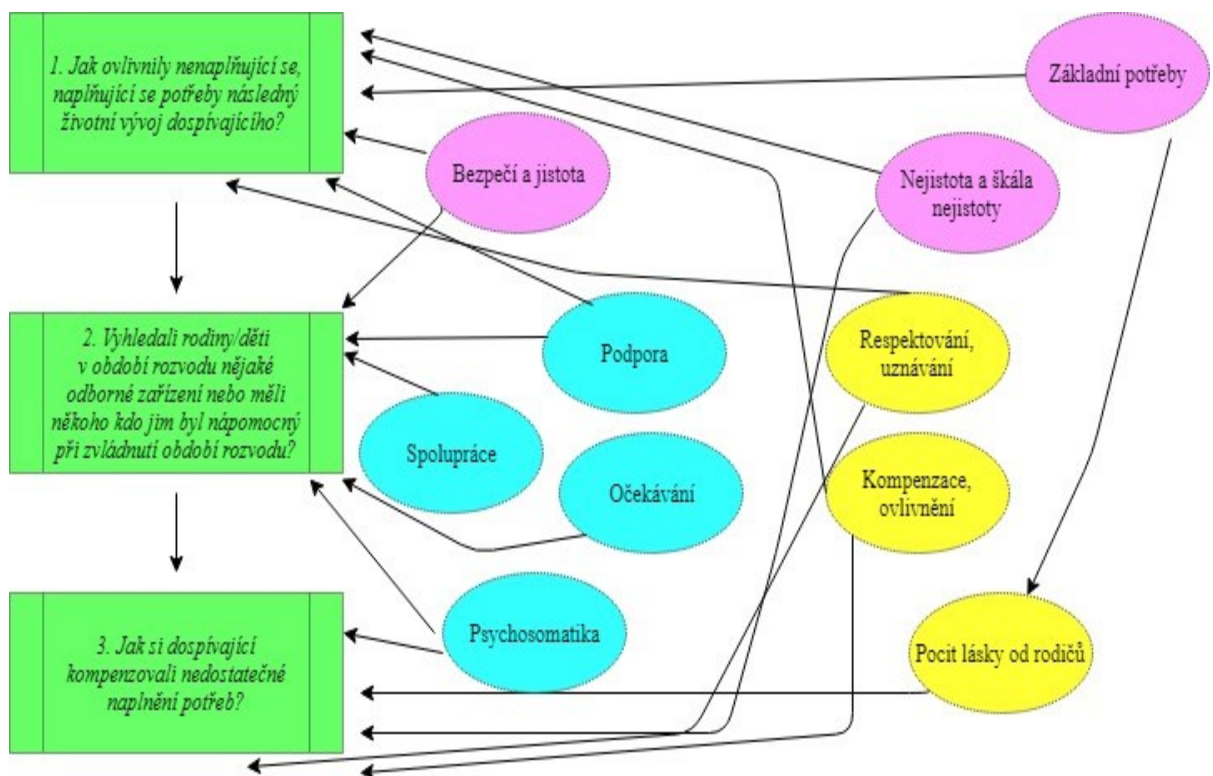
1. Jak ovlivnily nenaplňující se, naplňující se potřeby následný životní vývoj dospívajícího?

Základní potřeby

Bezpečí a jistota

Nejistota a škála nejistoty

2. Vyhledali rodiny/děti v období rozvodu nějaké odborné zařízení nebo měli někoho kdo jim byl nápomocný při zvládnutí období rozvodu?

Podpora

Respektování, uznávání

Spolupráce

Očekávání

Kompenzace, ovlivnění

3. Jak si dospívající kompenzovali nedostatečné naplnění potřeb?

Psychosomatika

Pocit lásky od rodičů